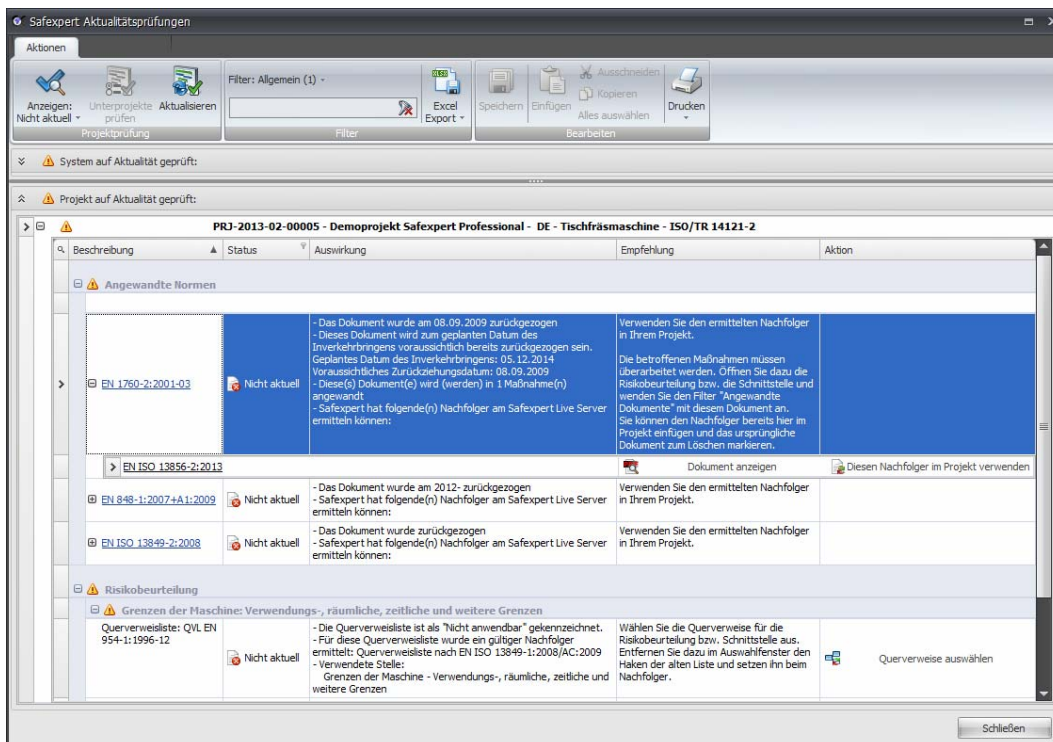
Safexpert Aktualitätsprüfungen

Aktionen

Anzeigen: Nicht aktuell
Unterprojekte prüfen
Aktualisieren
Projektprüfung

Filter: Allgemein (1)
Excel Export
Filter

Speichern
Einfügen
Ausschneiden
Kopieren
Alles auswählen
Drucken
Bearbeiten

System auf Aktualität geprüft:

Projekt auf Aktualität geprüft:

PRJ-2013-02-00005 - Demoprojekt Safexpert Professional - DE - Tischfräsmaschine - ISO/TR 14121-2

| Beschreibung | Status | Auswirkung | Empfehlung | Aktion |
|---|---|---|---|---|
| Angewandte Normen | | | | |
| EN 1760-2:2001-03 | Nicht aktuell | - Das Dokument wurde am 08.09.2009 zurückgezogen - Dieses Dokument wird zum geplanten Datum des Inverkehrbringens voraussichtlich bereits zurückgezogen sein. Geplantes Datum des Inverkehrbringens: 05.12.2014 Voraussichtliches Zurückziehungsdatum: 08.09.2009 - Diese(s) Dokument(e) wird (werden) in 1 Maßnahme(n) angewandt - Safexpert hat folgende(n) Nachfolger am Safexpert Live Server ermitteln können: | Verwenden Sie den ermittelten Nachfolger in Ihrem Projekt. Die betroffenen Maßnahmen müssen überarbeitet werden. Öffnen Sie dazu die Risikobeurteilung bzw. die Schnittstelle und wenden Sie den Filter "Angewandte Dokumente" mit diesem Dokument an. Sie können den Nachfolger bereits hier im Projekt einfügen und das ursprüngliche Dokument zum Löschen markieren. | |
| EN ISO 13856-2:2013 | | | Dokument anzeigen | Diesen Nachfolger im Projekt verwenden |
| EN 848-1:2007+A1:2009 | Nicht aktuell | - Das Dokument wurde am 2012- zurückgezogen - Safexpert hat folgende(n) Nachfolger am Safexpert Live Server ermitteln können: | Verwenden Sie den ermittelten Nachfolger in Ihrem Projekt. | |
| EN ISO 13849-2:2008 | Nicht aktuell | - Das Dokument wurde zurückgezogen - Safexpert hat folgende(n) Nachfolger am Safexpert Live Server ermitteln können: | Verwenden Sie den ermittelten Nachfolger in Ihrem Projekt. | |
| Risikobeurteilung | | | | |
| Grenzen der Maschine: Verwendungs-, räumliche, zeitliche und weitere Grenzen | | | | |
| Querverweisliste: QVL EN 954-1:1996-12 | Nicht aktuell | - Die Querverweisliste ist als "Nicht anwendbar" gekennzeichnet. - Für diese Querverweisliste wurde ein gültiger Nachfolger ermittelt: Querverweisliste nach EN ISO 13849-1:2008/AC:2009 - Verwendete Stelle: Grenzen der Maschine - Verwendungs-, räumliche, zeitliche und weitere Grenzen | Wählen Sie die Querverweise für die Risikobeurteilung bzw. Schnittstelle aus. Entfernen Sie dazu im Auswahlfenster den Haken der alten Liste und setzen ihn beim Nachfolger. | Querverweise auswählen |

Schließen